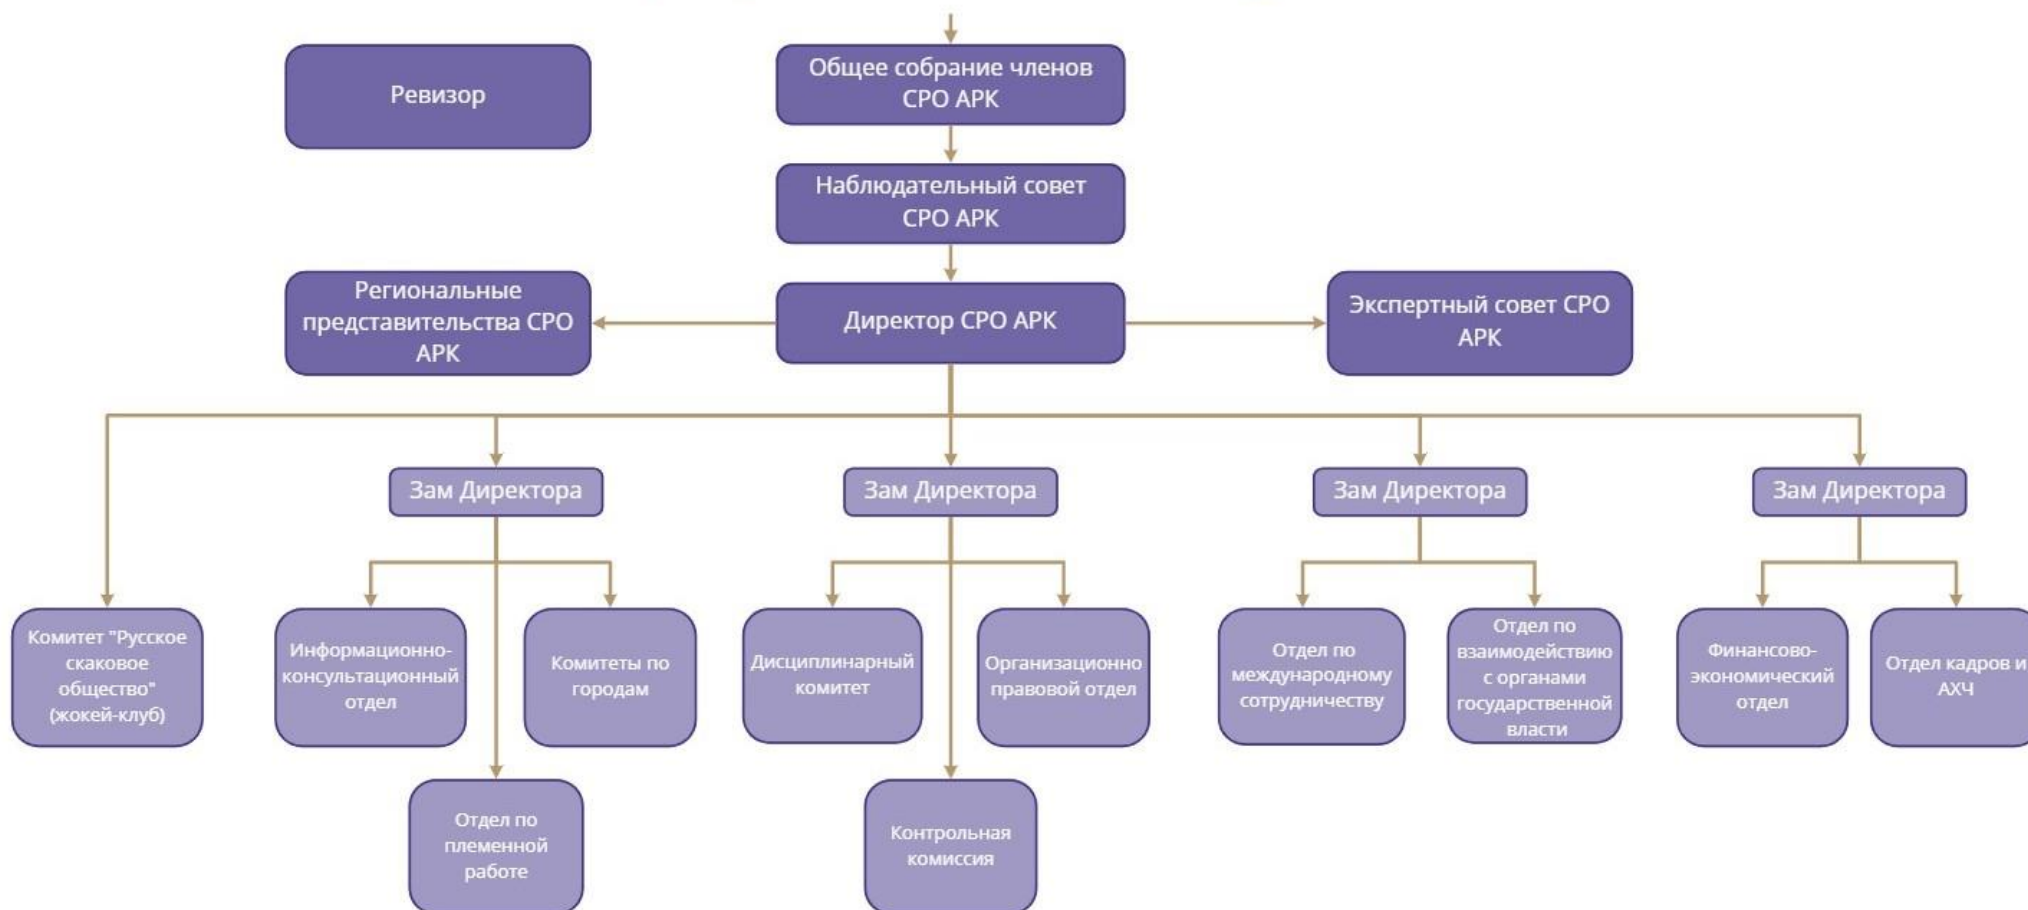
Ревизор

Общее собрание членов СРО АРК

Наблюдательный совет СРО АРК

Региональные представительства СРО АРК

Директор СРО АРК

Экспертный совет СРО АРК

Зам Директора

Зам Директора

Зам Директора

Зам Директора

Комитет "Русское скаковое общество" (жокей-клуб)

Информационно-консультационный отдел

Комитеты по городам

Дисциплинарный комитет

Организационно правовой отдел

Отдел по международному сотрудничеству

Отдел по взаимодействию с органами государственной власти

Финансово-экономический отдел

Отдел кадров и АХЧ

Отдел по племенной работе

Контрольная комиссия